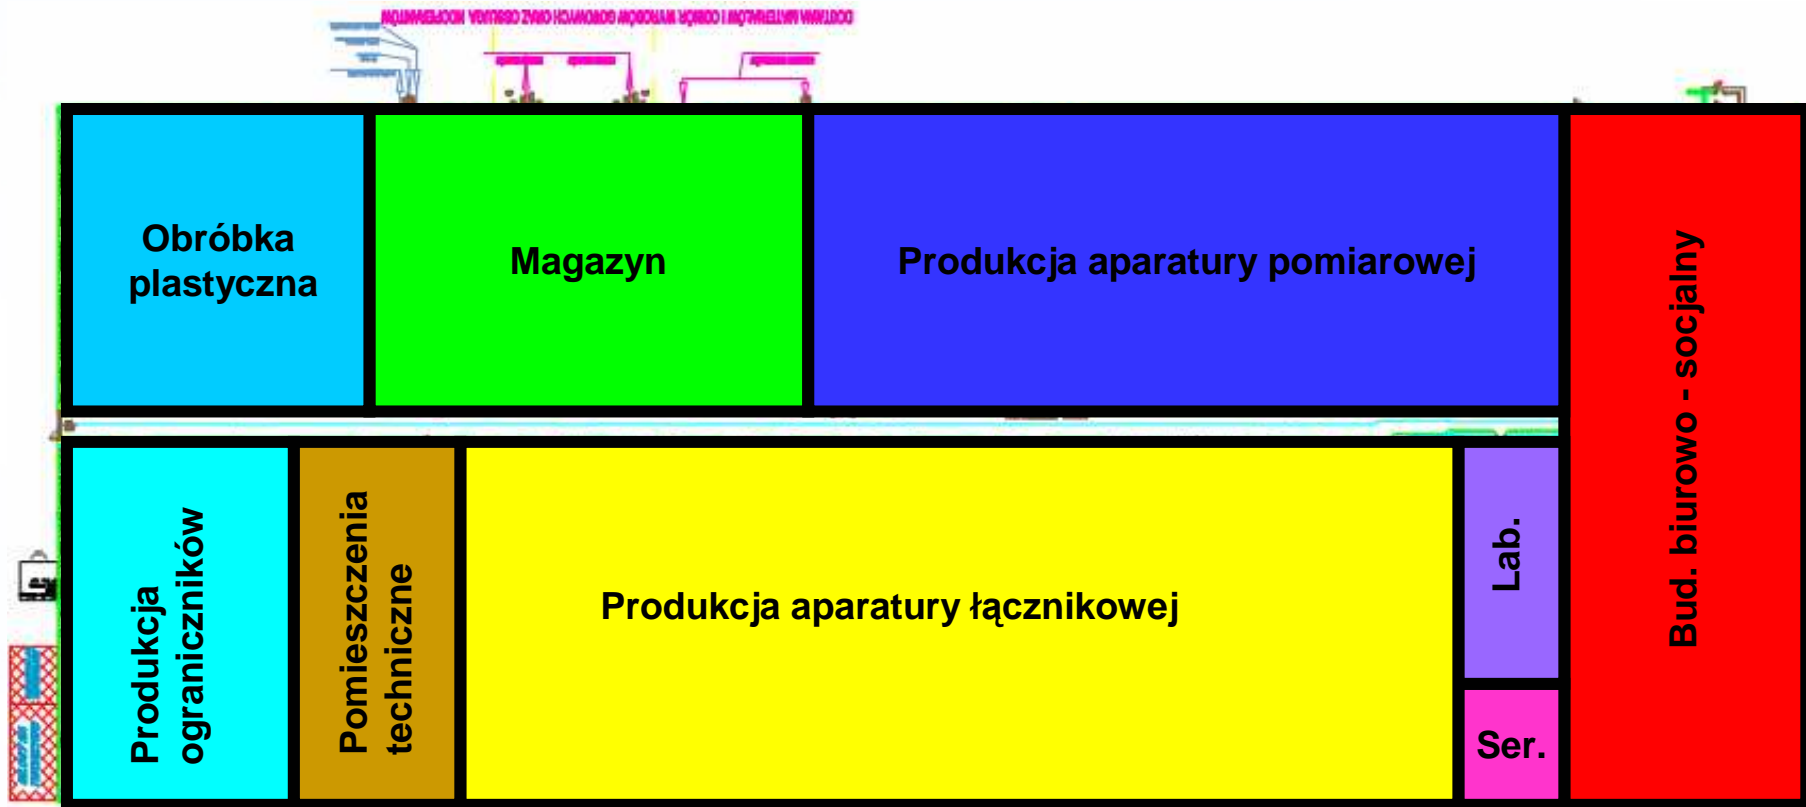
DOSTAWA MATERIAŁÓW I ODBIÓR WYROBÓW GOTOWYCH ORAZ OBSŁUGA KOOPERANTÓW

Obróbka plastyczna

Magazyn

Produkcja aparatury pomiarowej

Bud. biurowo - socjalny

Produkcja ograniczników

Pomieszczenia techniczne

Produkcja aparatury łącznikowej

Lab.

Ser.